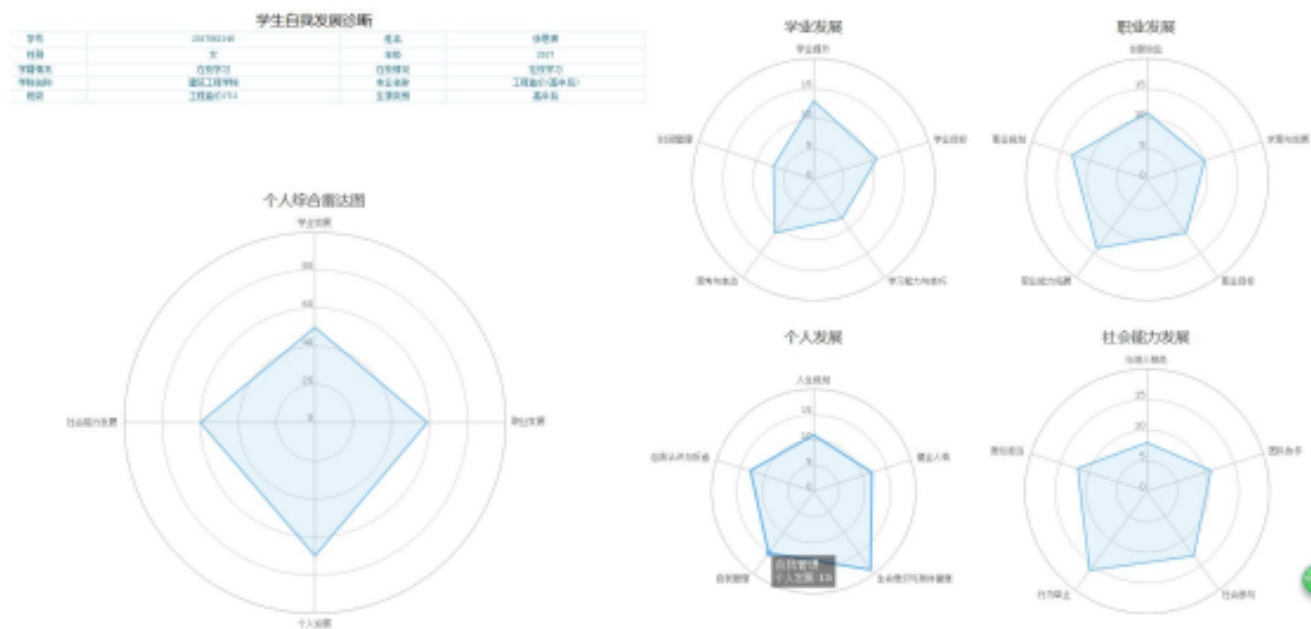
学生自我发展诊断

| 学号 | 2017083148 | 姓名 | 徐思晨 |
|---|---|---|---|
| 性别 | 女 | 年级 | 2017 |
| 学籍情况 | 在校学习 | 在校情况 | 在校学习 |
| 学院名称 | 建筑工程学院 | 专业名称 | 工程造价(高中后) |
| 班级 | 工程造价1714 | 生源类别 | 高中后 |

个人综合雷达图

学业发展
80
60
40
20
0
职业发展
个人发展
社会能力发展

学业发展
学业提升
15
10
5
0
学业目标
学习能力与自我
国考与竞赛
时间管理

职业发展
创新创业
15
10
5
0
求职与准备
职业目标
职业能力培养
职业规划

个人发展
人生规划
15
10
5
0
健全人格
生命教育与身体健康
自我管理
自我认识与价值
自我管理
个人发展: 15

社会能力发展
与他人相处
15
10
5
0
团队合作
社会参与
行为举止
责任担当